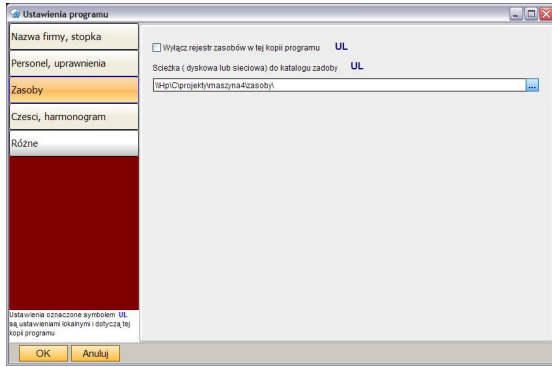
Ustawienia programu

Nazwa firmy, stopka

Personel, uprawnienia

Zasoby

Czesci, harmonogram

Różne

Ustawienia oznaczone symbolem UL są ustawieniami lokalnymi i dotyczą tej kopii programu

Wyłącz rejestr zasobów w tej kopii programu UL

Sciezka ( dyskowa lub sieciowa) do katalogu zadoby UL

\\Hp\C\projekty\maszyna4\zasoby\

...

OK

Anuluj